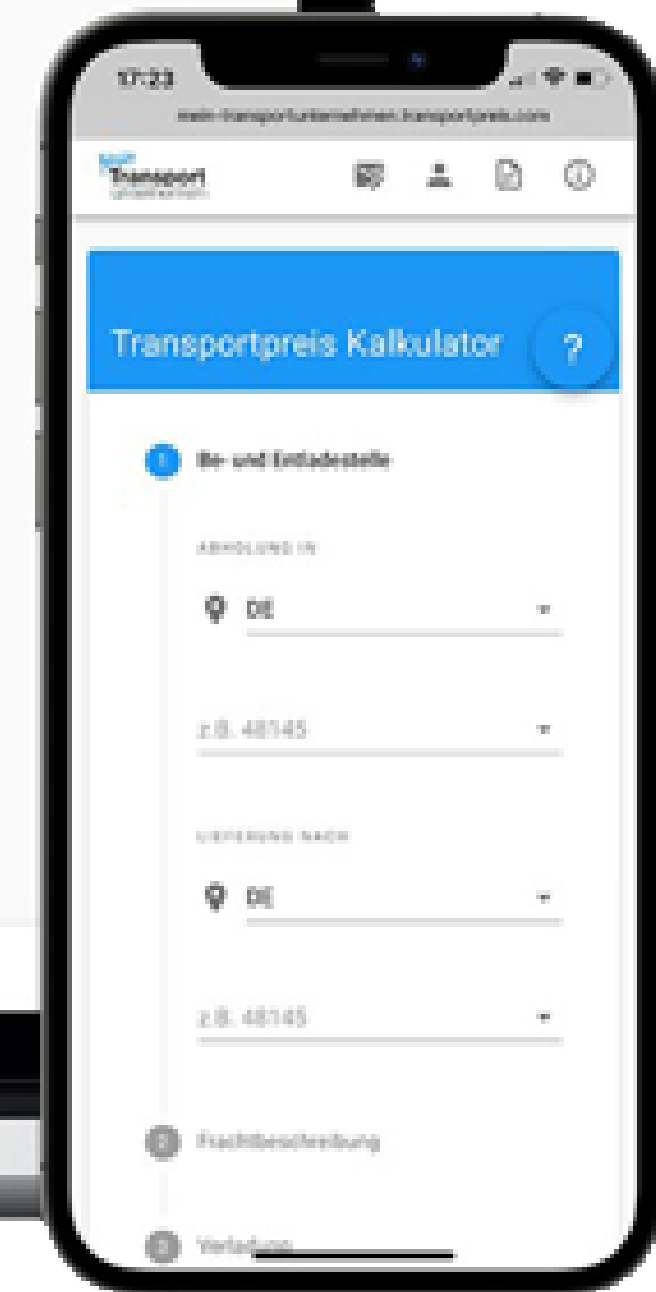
17:23

mein-transportunternehmen.transportpreis.com

Transport

Transportpreis Kalkulator

?

1 Be- und Entladestelle

ABHOLUNG IN

DE

z.B. 48145

LIEFERUNG NACH

DE

z.B. 48145

2 Frachtbeschreibung

3 Verladung